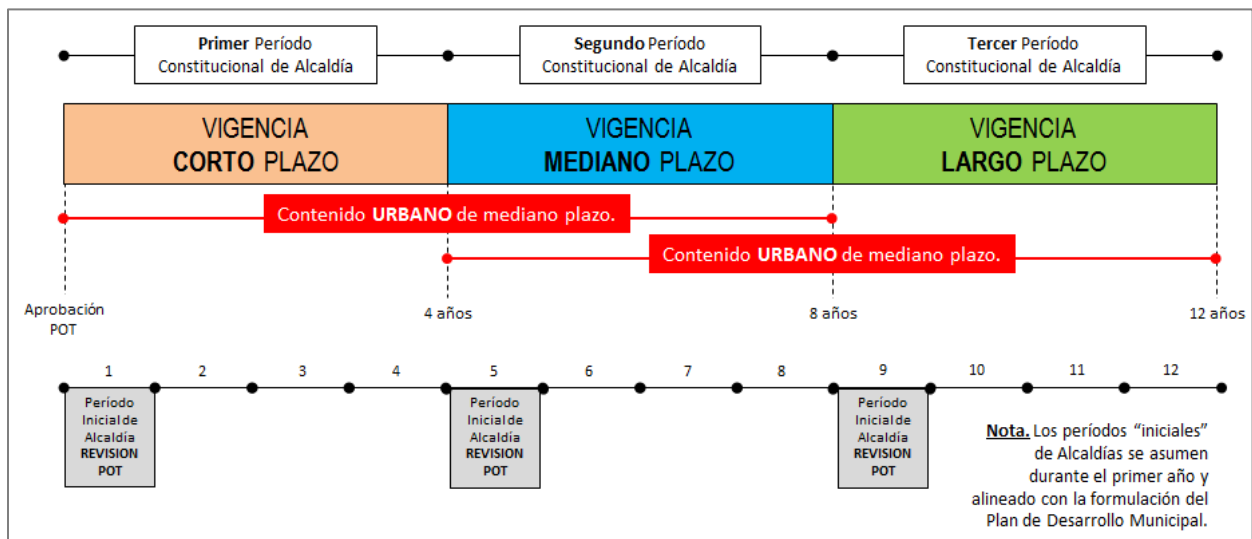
Primer Período Constitucional de Alcaldía

Segundo Período Constitucional de Alcaldía

Tercer Período Constitucional de Alcaldía

VIGENCIA CORTO PLAZO

VIGENCIA MEDIANO PLAZO

VIGENCIA LARGO PLAZO

Contenido URBANO de mediano plazo.

Contenido URBANO de mediano plazo.

Aprobación POT

4 años

8 años

12 años

1 2 3 4 5 6 7 8 9 10 11 12

Período Inicial de Alcaldía REVISION POT

Período Inicial de Alcaldía REVISION POT

Período Inicial de Alcaldía REVISION POT

Nota. Los períodos "iniciales" de Alcaldías se asumen durante el primer año y alineado con la formulación del Plan de Desarrollo Municipal.